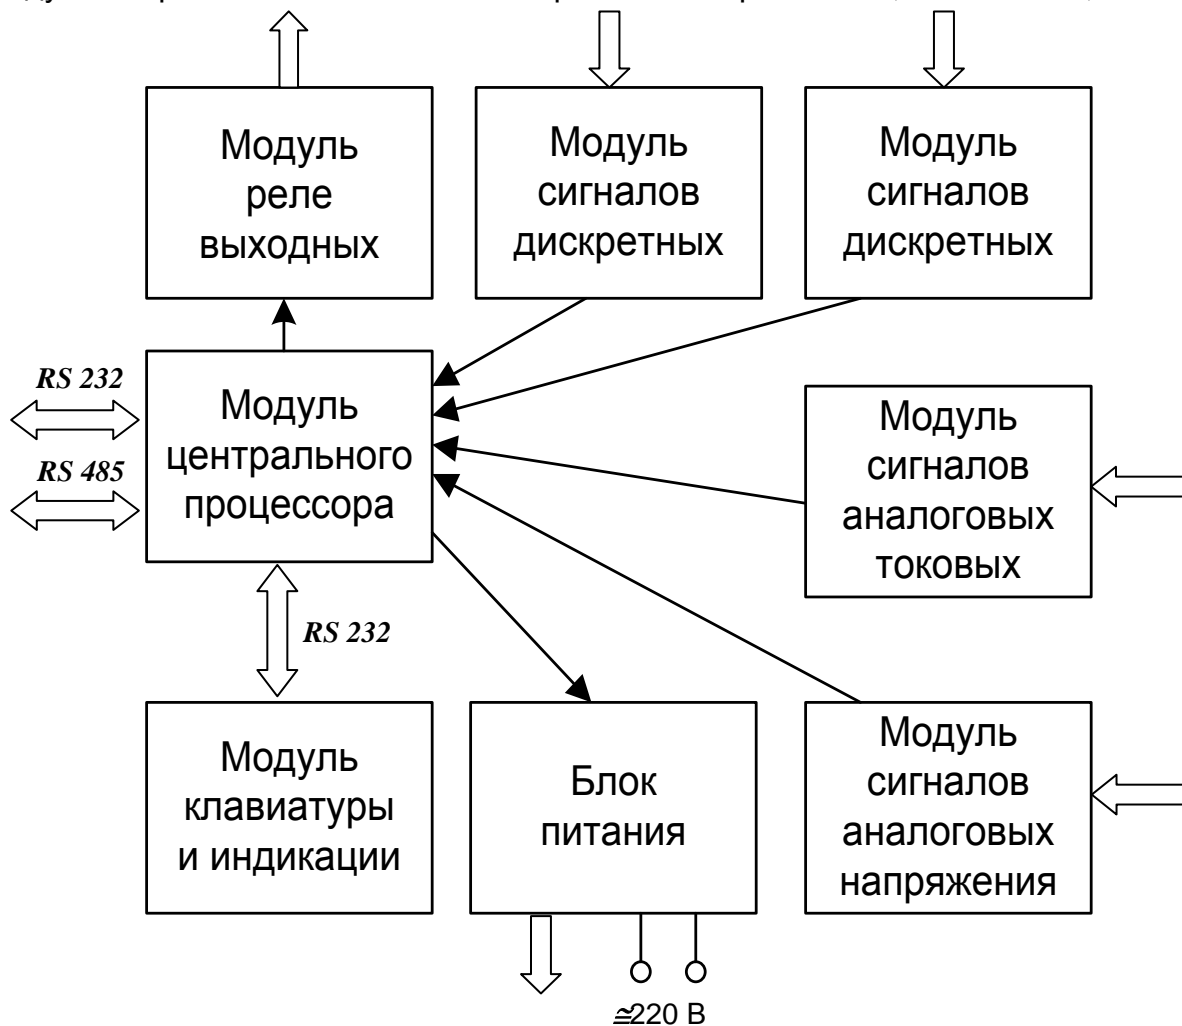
Модуль реле выходных

Модуль сигналов дискретных

Модуль сигналов дискретных

RS 232

RS 485

Модуль центрального процессора

Модуль сигналов аналоговых токовых

RS 232

Модуль клавиатуры и индикации

Блок питания

Модуль сигналов аналоговых напряжения

≅220 В